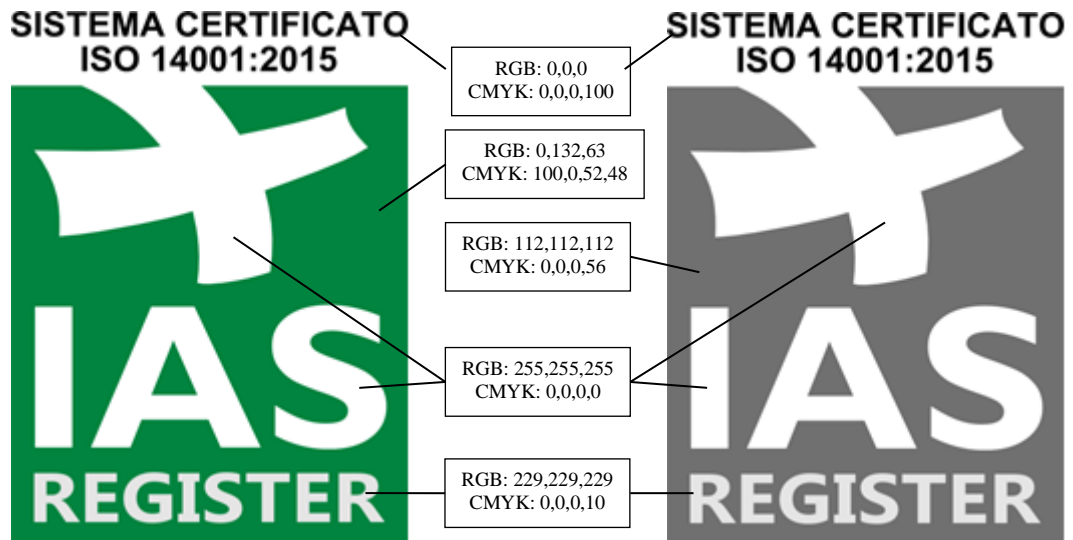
SISTEMA CERTIFICATO
ISO 14001:2015

IAS
REGISTER

RGB: 0,0,0
CMYK: 0,0,0,100

RGB: 0,132,63
CMYK: 100,0,52,48

RGB: 112,112,112
CMYK: 0,0,0,56

RGB: 255,255,255
CMYK: 0,0,0,0

RGB: 229,229,229
CMYK: 0,0,0,10

SISTEMA CERTIFICATO
ISO 14001:2015

IAS
REGISTER